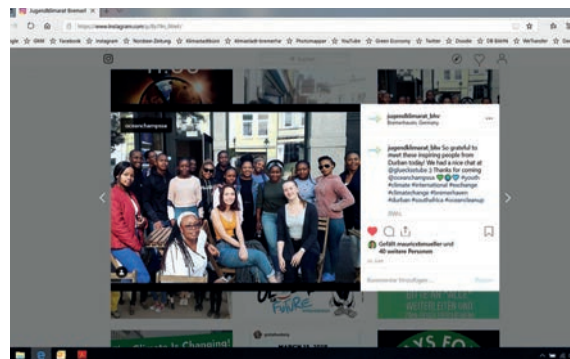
Jugendklimarat Bremer ×

https://www.instagram.com/p/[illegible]

GMX Facebook Instagram Nordsee-Zeitung Klimanotfallplan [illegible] Klimarat Bremerhaven Photomapper YouTube Green Economy Twitter Duolingo DB BAHN Verfassung

Suchen

oceanchampsza

jugendklimarat_bhv
Bremerhaven, Germany

jugendklimarat_bhv So grateful to meet these inspiring people from Durban today! We had a nice chat at @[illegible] :) Thanks for coming @oceanchampsza 💚💚💙 #youth #climate #international #exchange #climatechange #bremerhaven #durban #southafrica #oceancleanup

Gefällt mauricebmueller und 40 weitere Personen

Kommentar hinzufügen ...

Posten

is Changing!

FAIRE